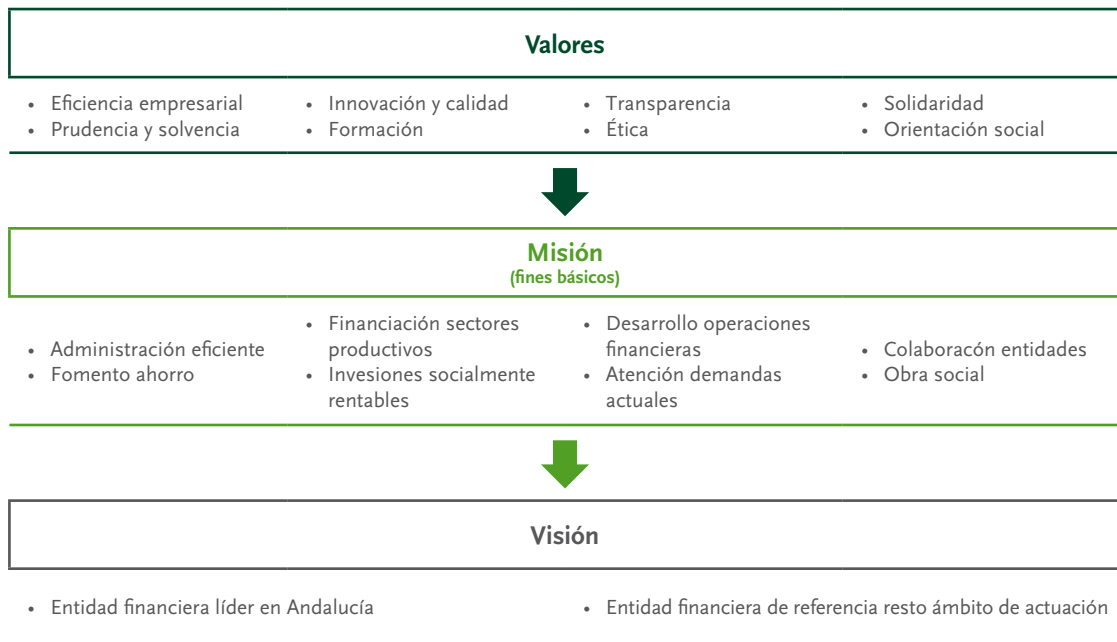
Valores

- Eficiencia empresarial
- Prudencia y solvencia

- Innovación y calidad
- Formación

- Transparencia
- Ética

- Solidaridad
- Orientación social

Misión
(fines básicos)

- Administración eficiente
- Fomento ahorro

- Financiación sectores productivos
- Invesiones socialmente rentables

- Desarrollo operaciones financieras
- Atención demandas actuales

- Colaboracón entidades
- Obra social

Visión

- Entidad financiera líder en Andalucía

- Entidad financiera de referencia resto ámbito de actuación